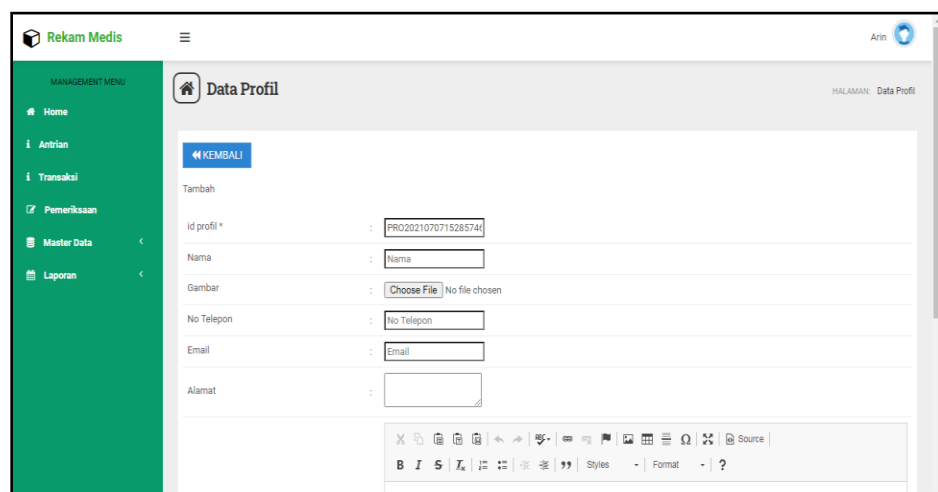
Rekam Medis

Arin

MANAGEMENT MENU

Home

Antrian

Transaksi

Pemeriksaan

Master Data

Laporan

Data Profil

HALAMAN: Data Profil

KEMBALI

Tambah

id profil * : PRO2021070715285746

Nama : Nama

Gambar : Choose File No file chosen

No Telepon : No Telepon

Email : Email

Alamat :

Source

B I S $I_x$ 99 Styles Format ?